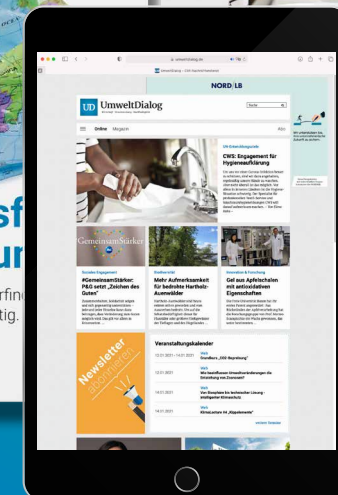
umweltdialog.de

UmweltDialog – CSR-Nachrichtenwebsite

NORD/LB

UD UmweltDialog

Suche

Online Magazin

Abo

CWS: Engagement für Hygieneaufklärung

#GemeinsamStärker

Soziales Engagement

#GemeinsamStärker: P&G setzt „Zeichen des Guten"

Mehr Aufmerksamkeit für bedrohte Harholz-Auswilder

Innovation & Forschung

Gel aus Apfelschalen mit antioxidativen Eigenschaften

Newsletter abonnieren

Veranstaltungskalender

15.01.2021 - 15.01.2021

Grandfarm, „CO2-Begrabung"

12.01.2021

14.01.2021

14.01.2021

Klimasystem 14 „Küppelements"

sf
ur
rfin
tig.